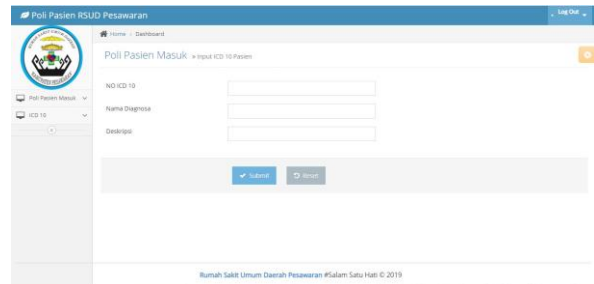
Poli Pasien RSUD Pesawaran

Log Out

Home > Dashboard

Poli Pasien Masuk » Input ICD 10 Pasien

Poli Pasien Masuk

ICD 10

NO ICD 10

Nama Diagnosa

Deskripsi

Submit

Reset

Rumah Sakit Umum Daerah Pesawaran #Salam Satu Hati © 2019